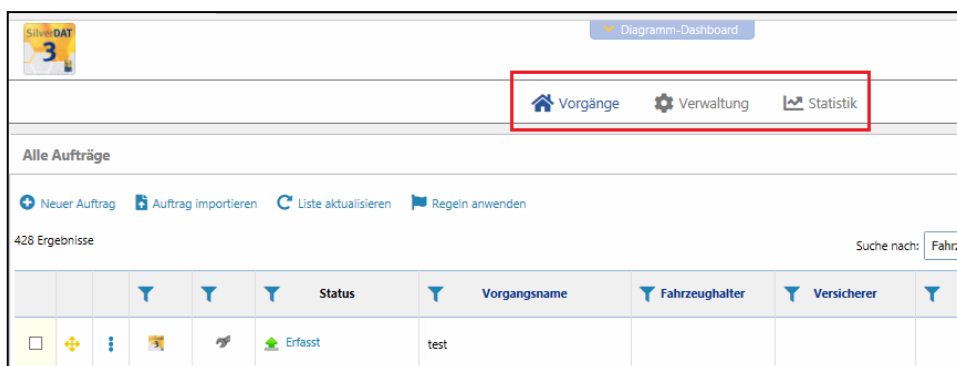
SilverDAT 3

Diagramm-Dashboard

Vorgänge Verwaltung Statistik

Alle Aufträge

Neuer Auftrag Auftrag importieren Liste aktualisieren Regeln anwenden

428 Ergebnisse

Suche nach: Fahrz

| | | | | | | Status | Vorgangsname | Fahrzeughalter | Versicherer | |
|---|---|---|---|---|---|---|---|---|---|---|
| | | | | | | Erfasst | test | | | |